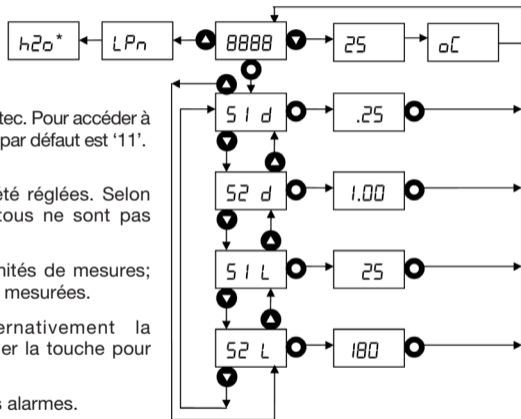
h2o* LPn 8888 25 oC

tec. Pour accéder à par défaut est '11'.

été réglées. Selon tous ne sont pas

nités de mesures; mesurées.

ernativement la er la touche pour

s alarmes.

S1 d .25
S2 d 1.00
S1 L 25
S2 L 180